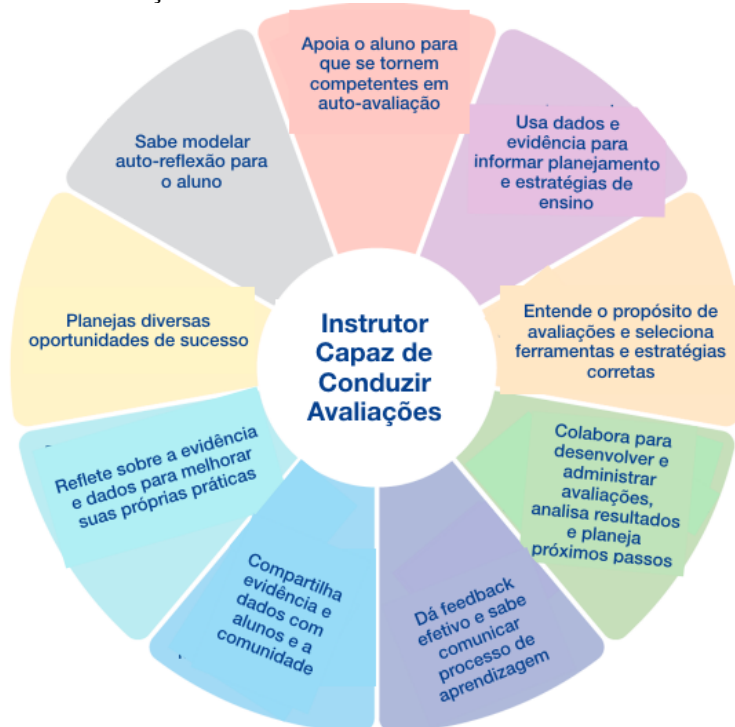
Instrutor Capaz de Conduzir Avaliações

Apoia o aluno para que se tornem competentes em auto-avaliação

Usa dados e evidência para informar planejamento e estratégias de ensino

Entende o propósito de avaliações e seleciona ferramentas e estratégias corretas

Colabora para desenvolver e administrar avaliações, analisa resultados e planeja próximos passos

Dá feedback efetivo e sabe comunicar processo de aprendizagem

Compartilha evidência e dados com alunos e a comunidade

Reflete sobre a evidência e dados para melhorar suas próprias práticas

Planejas diversas oportunidades de sucesso

Sabe modelar auto-reflexão para o aluno